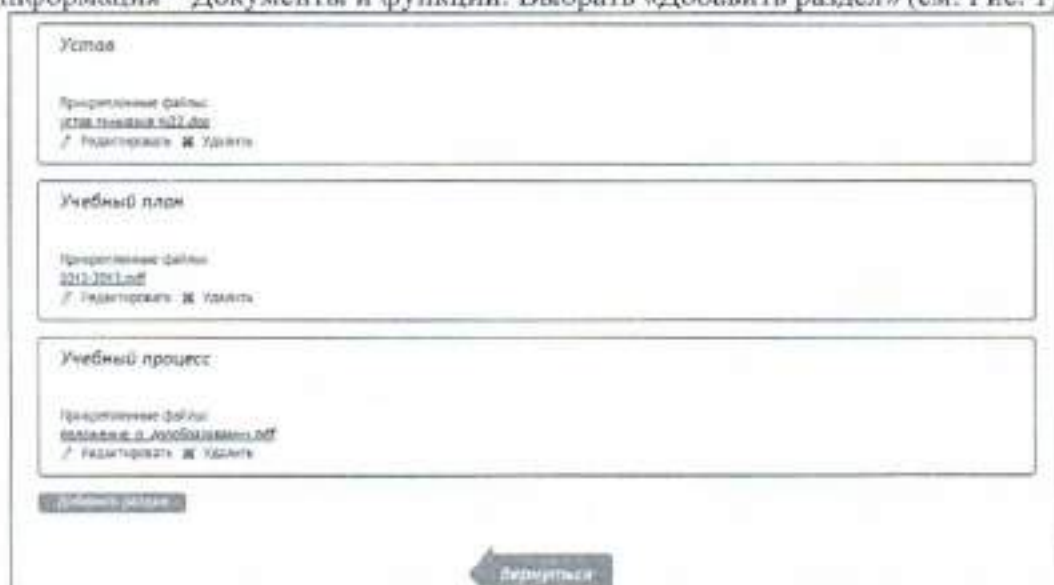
информация – Документы и функции. Выбрать «Добавить раздел» (см. Рис. 1

Устав

Прикрепленные файлы:
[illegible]
Редактировать Удалить

Учебный план

Прикрепленные файлы:
2012-2013.pdf
Редактировать Удалить

Учебный процесс

Прикрепленные файлы:
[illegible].pdf
Редактировать Удалить

Добавить раздел

Вернуться